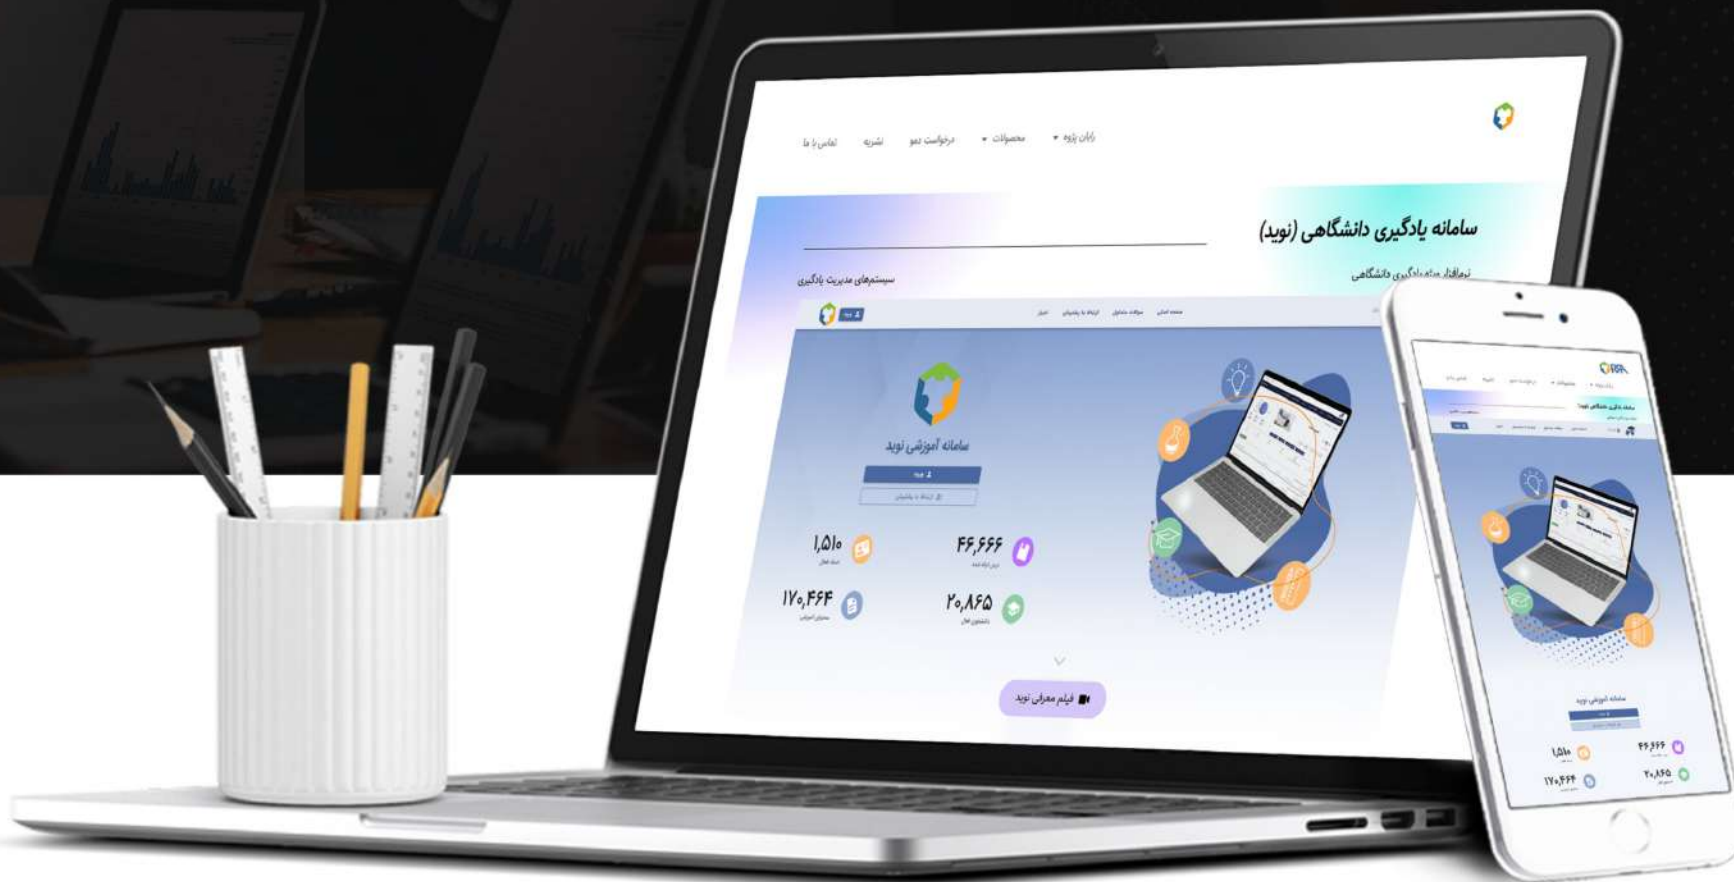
رایان پژوه
محصولات
درخواست دمو
نشریه
تماس با ما

سامانه یادگیری دانشگاهی (نوید)
نرم‌افزار سامانه یادگیری دانشگاهی
سیستم‌های مدیریت یادگیری

صفحه اصلی
سوالات متداول
ارتباط با پشتیبانی
اخبار
ورود

سامانه آموزشی نوید
ورود
ارتباط با پشتیبانی

۴۶,۶۶۶
درس ارائه شده
۱,۵۱۰
استاد فعال
۲۰,۸۶۵
دانشجوی فعال
۱۷۰,۴۶۴
محتوای آموزشی

فیلم معرفی نوید

سامانه آموزشی نوید
۴۶,۶۶۶
۱,۵۱۰
۲۰,۸۶۵
۱۷۰,۴۶۴